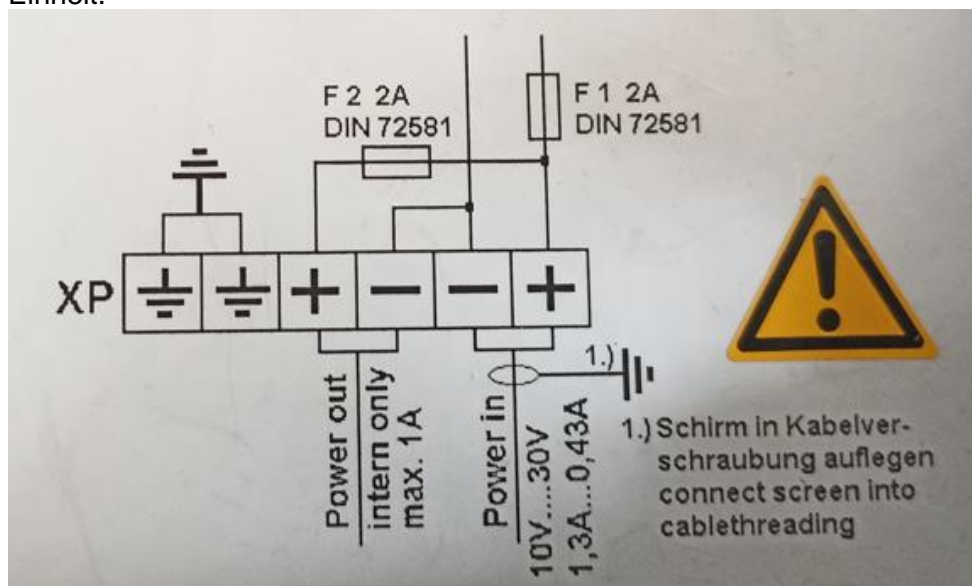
Einheit.

F 2 2A
DIN 72581

F 1 2A
DIN 72581

XP

+ − − +

Power out
intern only
max. 1A

Power in
10V....30V
1,3A...0,43A

1.)

1.) Schirm in Kabelverschraubung auflegen
connect screen into cablethreading